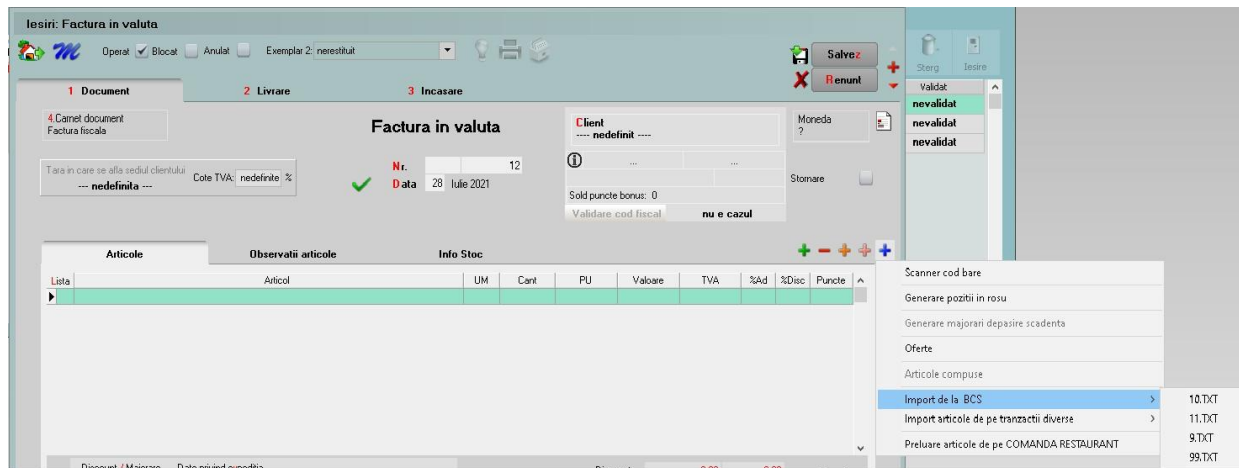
Iesiri: Factura in valuta

Operat Blocat Anulat Exemplar 2: nerestituit

Salvez
Renunt

Sterg Iesire

1 Document
2 Livrare
3 Incasare

4.Carnet document
Factura fiscala

Factura in valuta

Client
---- nedefinit ----

Moneda
?

Tara in care se afla sediul clientului
--- nedefinita ---

Cote TVA: nedefinite %

Nr. 12
Data 28 Iulie 2021

Sold puncte bonus: 0
Validare cod fiscal nu e cazul

Stornare

Validat
nevalidat
nevalidat
nevalidat

Articole
Observatii articole
Info Stoc

| Lista | Articol | UM | Cant | PU | Valoare | TVA | %Ad | %Disc | Puncte |
|---|---|---|---|---|---|---|---|---|---|
| | | | | | | | | | |

Scanner cod bare
Generare pozitii in rosu
Generare majorari depasire scadenta
Oferte
Articole compuse
Import de la BCS
Import articole de pe tranzactii diverse
Preluare articole de pe COMANDA RESTAURANT

10.TXT
11.TXT
9.TXT
99.TXT

Discount / Majorare Date privind expeditia